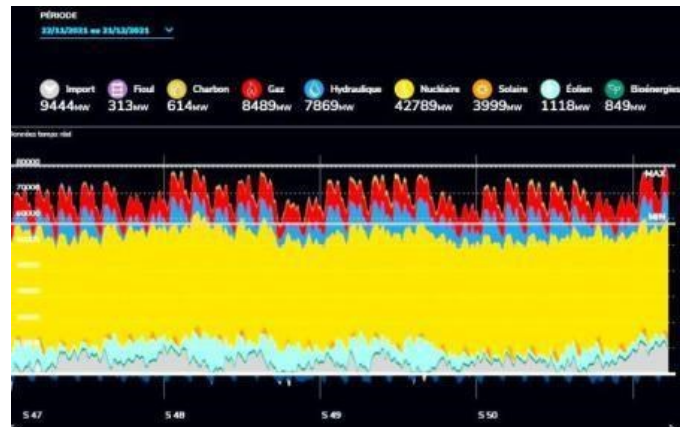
PÉRIODE
22/11/2021 au 21/12/2021

Import 9444MW
Fioul 313MW
Charbon 614MW
Gaz 8489MW
Hydraulique 7869MW
Nucléaire 42789MW
Solaire 3999MW
Éolien 1118MW
Bioénergies 849MW

Données temps réel

80000
70000
60000
MAX
MIN

S 47
S 48
S 49
S 50